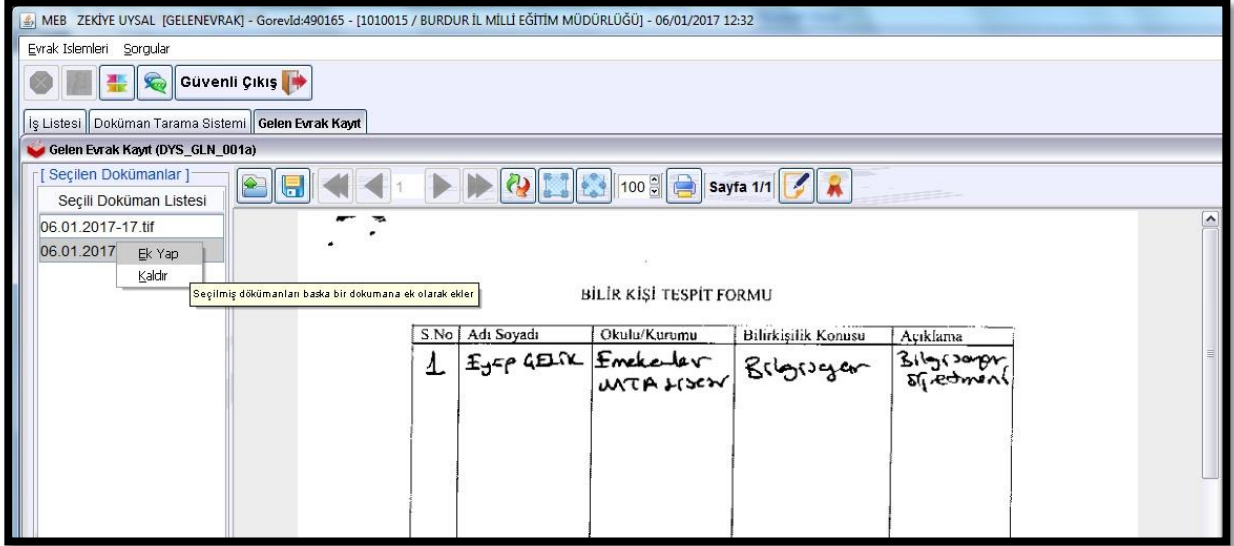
MEB ZEKİYE UYSAL [GELENEVRAK] - Gorevld:490165 - [1010015 / BURDUR İL MİLLİ EĞİTİM MÜDÜRLÜĞÜ] - 06/01/2017 12:32

Evrak Islemleri Sorgular

Güvenli Çıkış

İş Listesi | Doküman Tarama Sistemi | Gelen Evrak Kayıt

Gelen Evrak Kayıt (DYS_GLN_001a)

[ Seçilen Dokümanlar ]

Seçili Doküman Listesi

06.01.2017-17.tif

06.01.2017

Ek Yap

Kaldır

Seçilmiş dökümanları baska bir dokumana ek olarak ekler

1

100

Sayfa 1/1

BİLİR KİŞİ TESPİT FORMU

| S.No | Adı Soyadı | Okulu/Kurumu | Bilirkişilik Konusu | Açıklama |
|---|---|---|---|---|
| 1 | Eyüp GELİK | Emekdar MTA Lisesi | Bilgisayar | Bilgisayar öğretmeni |